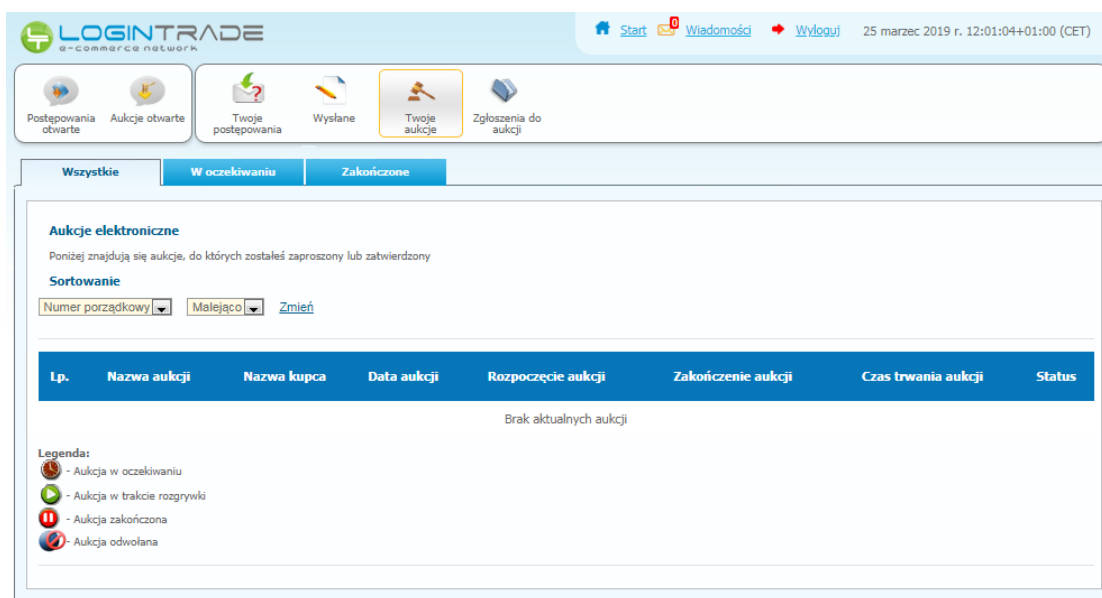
LOGINTRADE
e-commerce network

Start 0 Wiadomości Wyloguj 25 marzec 2019 r. 12:01:04+01:00 (CET)

Postępowania otwarte
Aukcje otwarte
Twoje postępowania
Wysłane
Twoje aukcje
Zgłoszenia do aukcji

Wszystkie
W oczekiwaniu
Zakończone

Aukcje elektroniczne

Poniżej znajdują się aukcje, do których zostałeś zaproszony lub zatwierdzony

Sortowanie

Numer porządkowy
Malejąco
Zmień

| Lp. | Nazwa aukcji | Nazwa kupca | Data aukcji | Rozpoczęcie aukcji | Zakończenie aukcji | Czas trwania aukcji | Status |
|---|---|---|---|---|---|---|---|
| Brak aktualnych aukcji | | | | | | | |

Legenda:
- Aukcja w oczekiwaniu
- Aukcja w trakcie rozgrywki
- Aukcja zakończona
- Aukcja odwołana